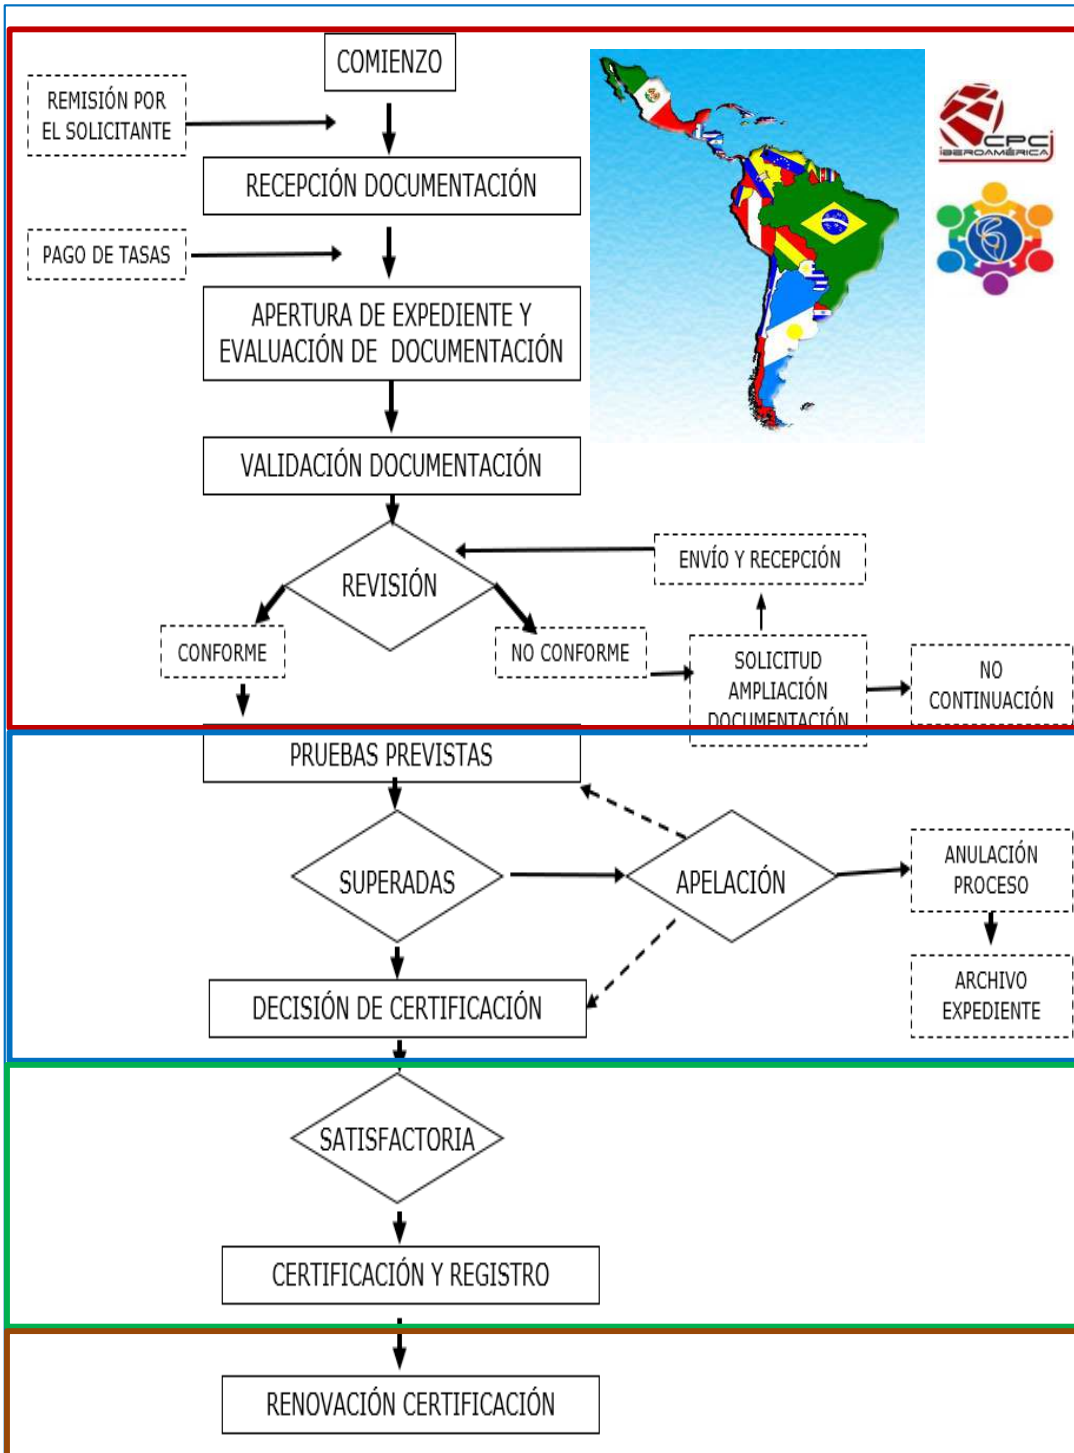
COMIENZO

REMISIÓN POR EL SOLICITANTE

RECEPCIÓN DOCUMENTACIÓN

PAGO DE TASAS

APERTURA DE EXPEDIENTE Y EVALUACIÓN DE DOCUMENTACIÓN

CPCI IBEROAMÉRICA

VALIDACIÓN DOCUMENTACIÓN

REVISIÓN

ENVÍO Y RECEPCIÓN

CONFORME

NO CONFORME

SOLICITUD AMPLIACIÓN DOCUMENTACIÓN

NO CONTINUACIÓN

PRUEBAS PREVISTAS

SUPERADAS

APELACIÓN

ANULACIÓN PROCESO

ARCHIVO EXPEDIENTE

DECISIÓN DE CERTIFICACIÓN

SATISFACTORIA

CERTIFICACIÓN Y REGISTRO

RENOVACIÓN CERTIFICACIÓN